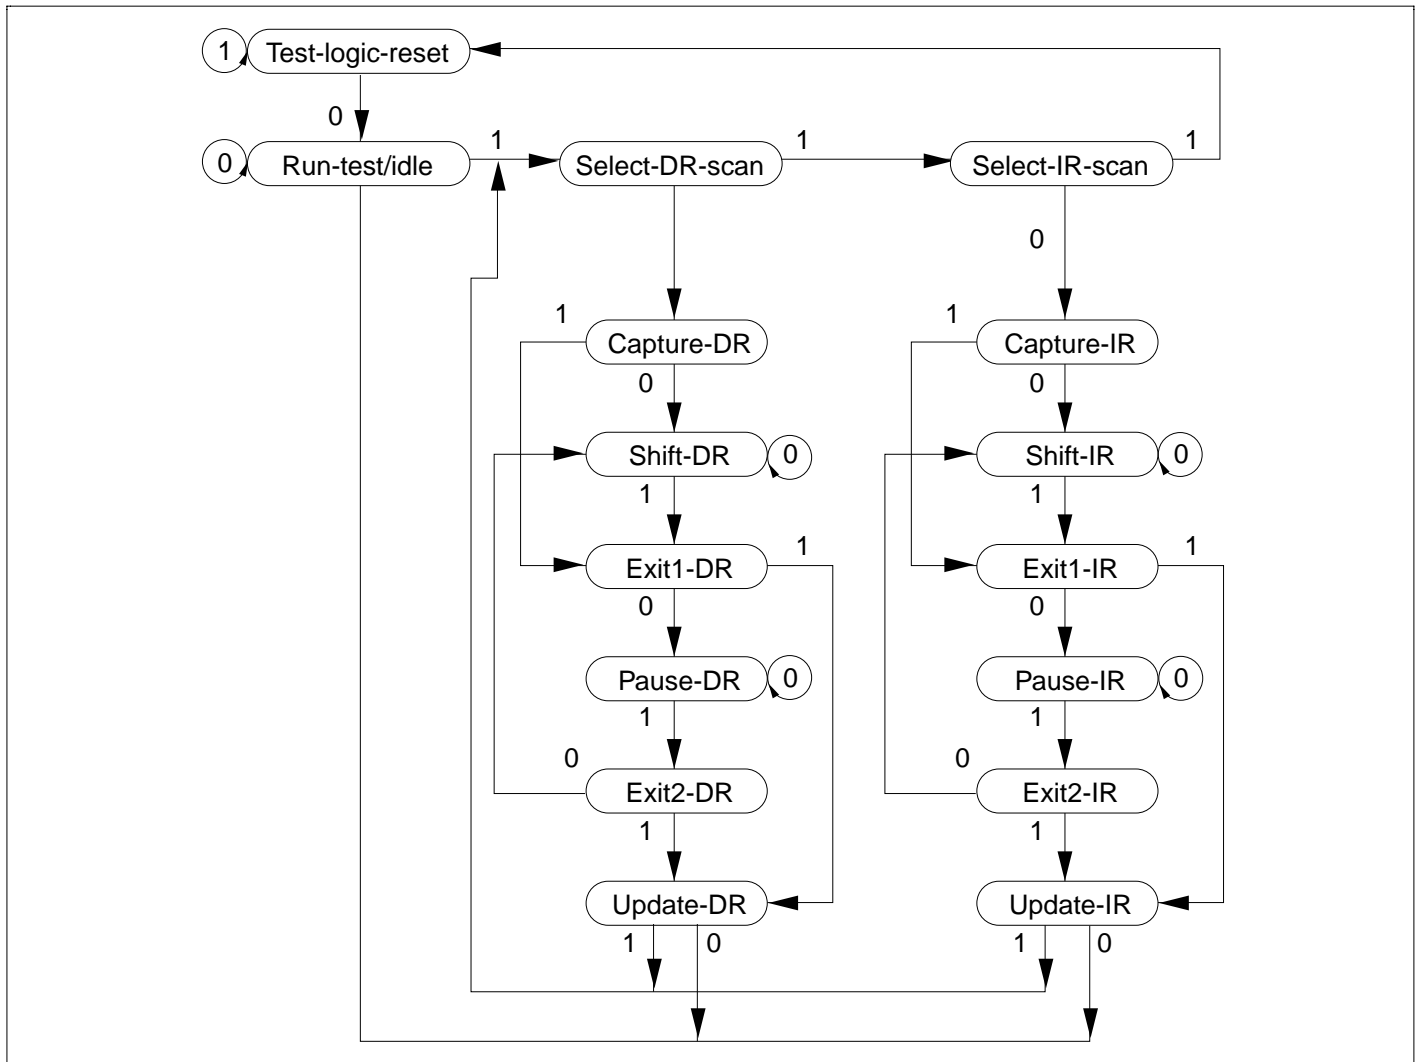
1 Test-logic-reset

0

0 Run-test/idle

1

Select-DR-scan

1

Select-IR-scan

1

0

1

Capture-DR

0

Shift-DR

0

1

Exit1-DR

1

0

Pause-DR

0

1

0

Exit2-DR

1

Update-DR

1

0

1

Capture-IR

0

Shift-IR

0

1

Exit1-IR

1

0

Pause-IR

0

1

0

Exit2-IR

1

Update-IR

1

0